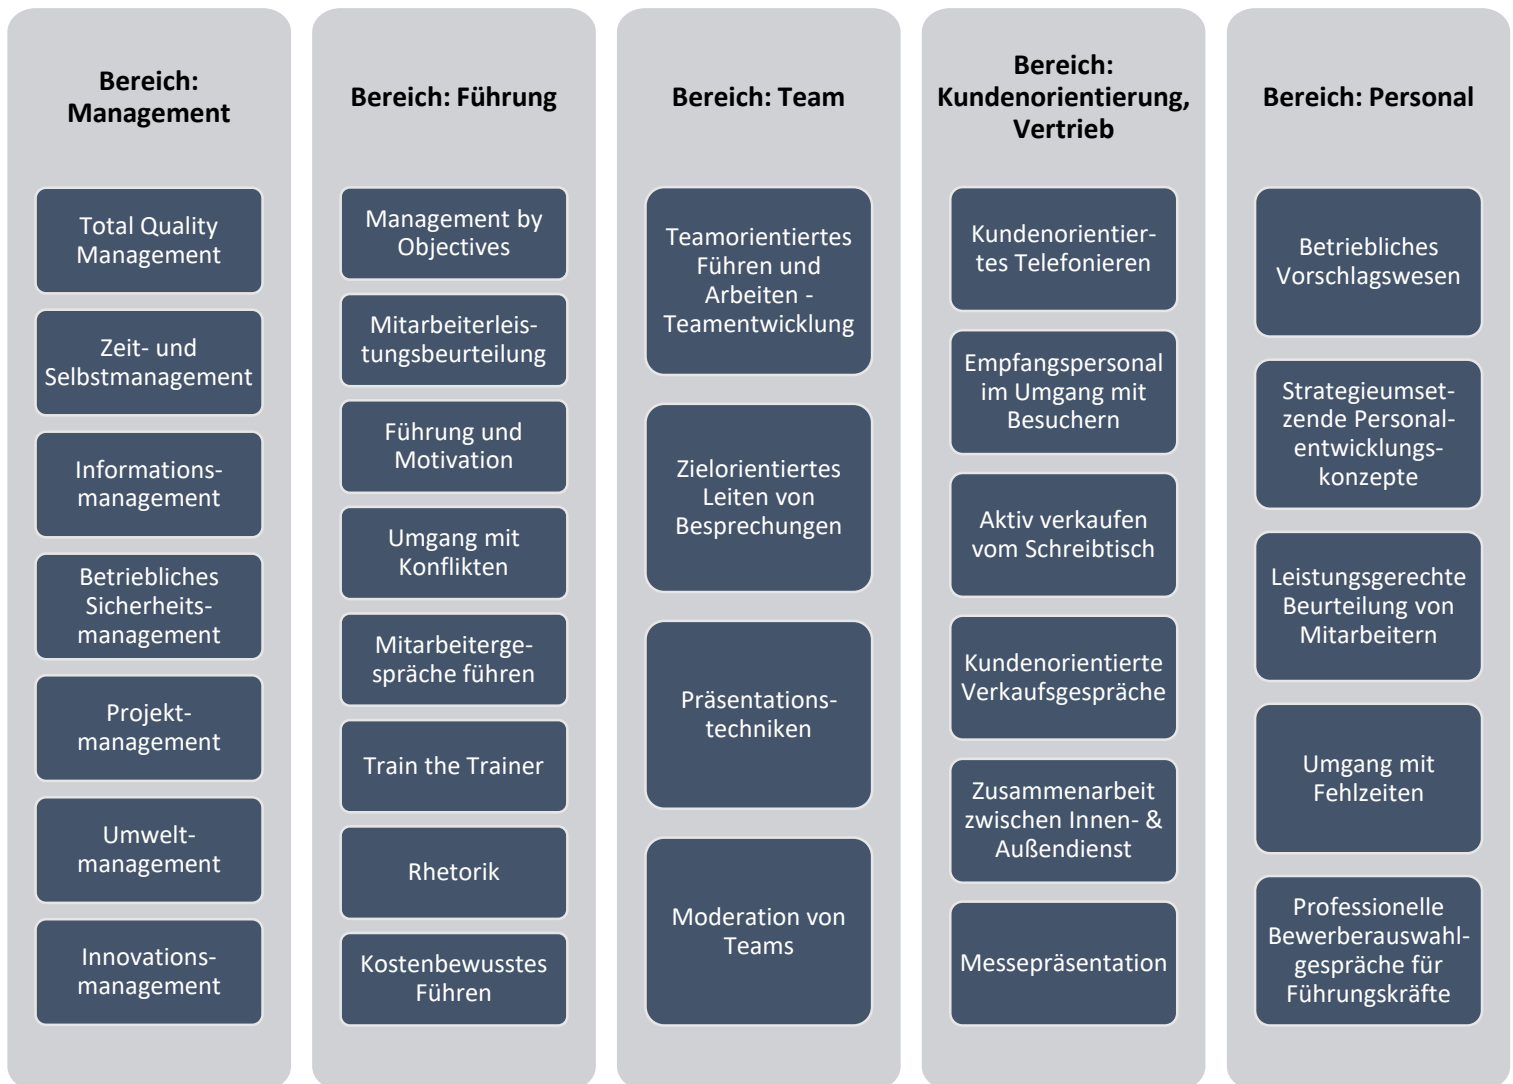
Bereich: Management

Total Quality Management

Zeit- und Selbstmanagement

Informationsmanagement

Betriebliches Sicherheitsmanagement

Projektmanagement

Umweltmanagement

Innovationsmanagement

Bereich: Führung

Management by Objectives

Mitarbeiterleistungsbeurteilung

Führung und Motivation

Umgang mit Konflikten

Mitarbeitergespräche führen

Train the Trainer

Rhetorik

Kostenbewusstes Führen

Bereich: Team

Teamorientiertes Führen und Arbeiten - Teamentwicklung

Zielorientiertes Leiten von Besprechungen

Präsentationstechniken

Moderation von Teams

Bereich: Kundenorientierung, Vertrieb

Kundenorientiertes Telefonieren

Empfangspersonal im Umgang mit Besuchern

Aktiv verkaufen vom Schreibtisch

Kundenorientierte Verkaufsgespräche

Zusammenarbeit zwischen Innen- & Außendienst

Messepräsentation

Bereich: Personal

Betriebliches Vorschlagswesen

Strategieumsetzende Personalentwicklungskonzepte

Leistungsgerechte Beurteilung von Mitarbeitern

Umgang mit Fehlzeiten

Professionelle Bewerberauswahlgespräche für Führungskräfte